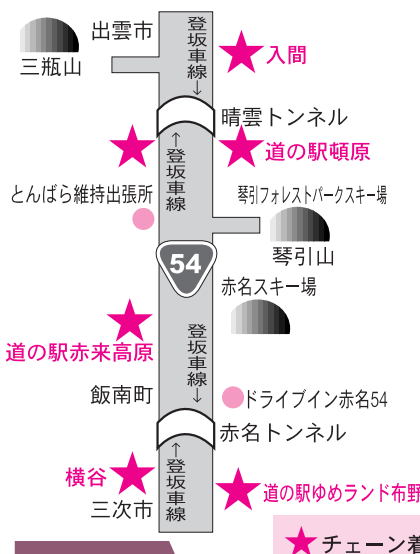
出雲市

三瓶山

登坂車線↓

入間

晴雲トンネル

↑登坂車線

道の駅頓原

とんばら維持出張所

琴引フォレストパークスキー場

琴引山

54

赤名スキー場

登坂車線↓

道の駅赤来高原

飯南町

ドライブイン赤名54

赤名トンネル

↑登坂車線

横谷

三次市

道の駅ゆめランド布野

チェーン着